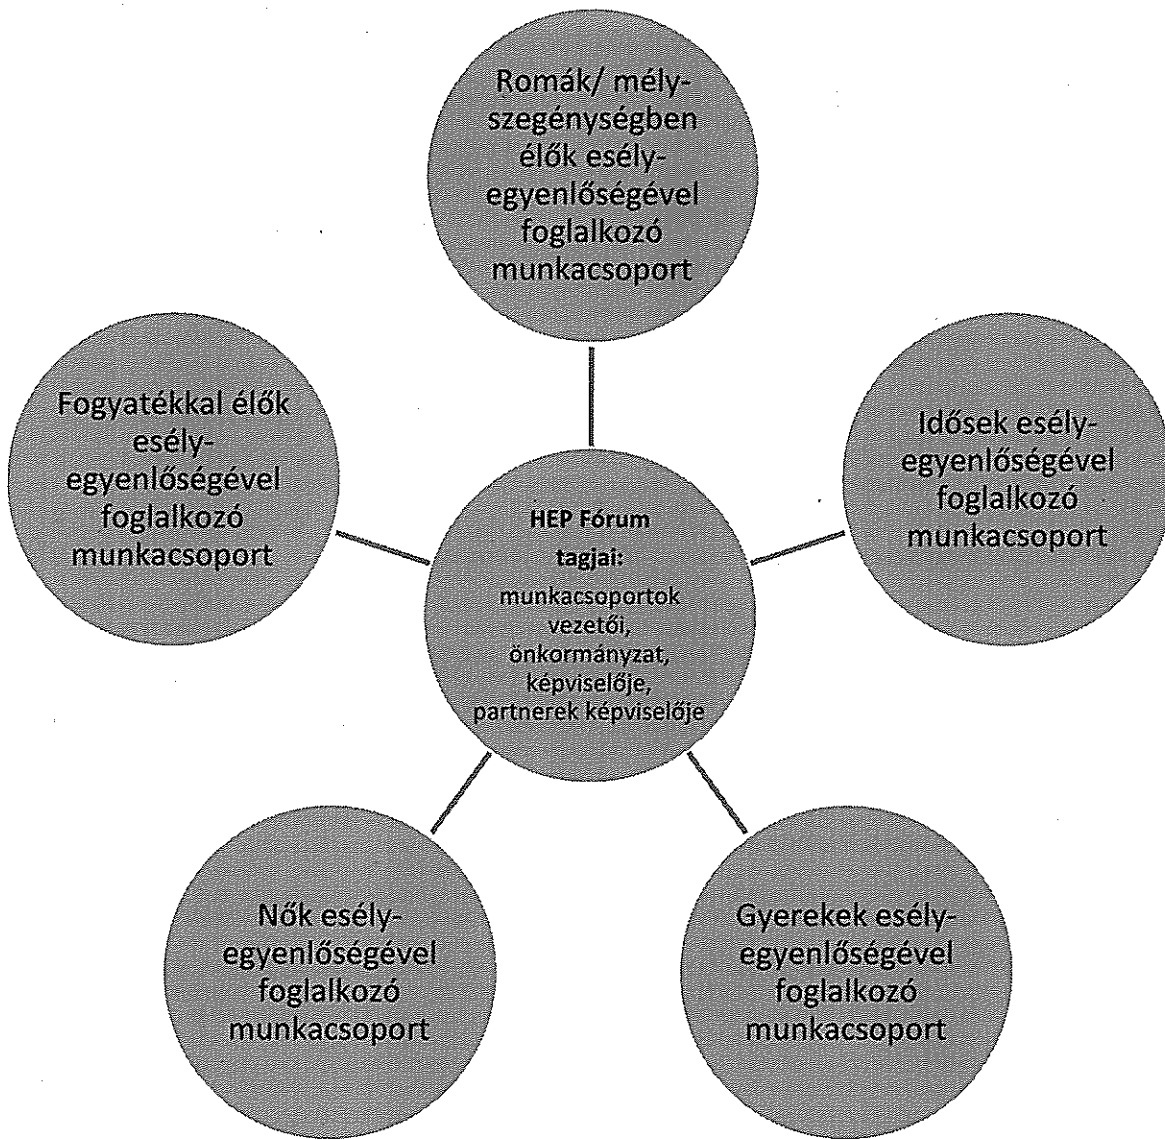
Romák/ mélyszegénységben élők esélyegyenlőségével foglalkozó munkacsoport

Fogyatékkal élők esélyegyenlőségével foglalkozó munkacsoport

HEP Fórum tagjai:
munkacsoportok vezetői, önkormányzat, képviselője, partnerek képviselője

Idősek esélyegyenlőségével foglalkozó munkacsoport

Nők esélyegyenlőségével foglalkozó munkacsoport

Gyerekek esélyegyenlőségével foglalkozó munkacsoport